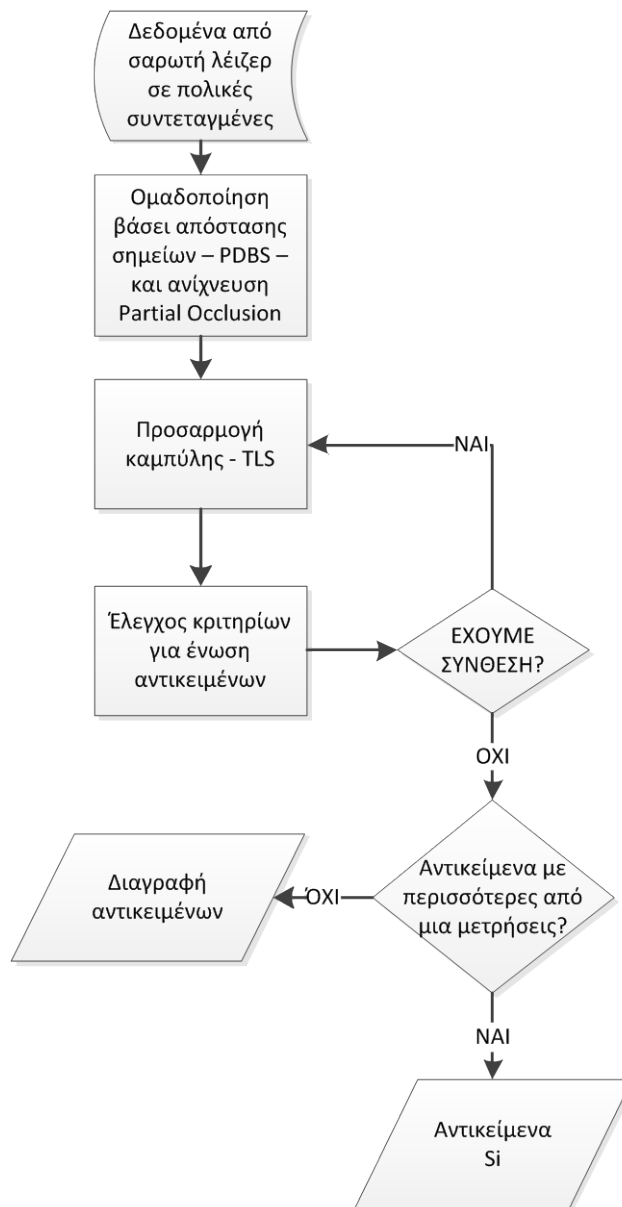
Δεδομένα από σαρωτή λέιζερ σε πολικές συντεταγμένες

Ομαδοποίηση βάσει απόστασης σημείων – PDBS – και ανίχνευση Partial Occlusion

Προσαρμογή καμπύλης - TLS

NAI

Έλεγχος κριτηρίων για ένωση αντικειμένων

ΕΧΟΥΜΕ ΣΥΝΘΕΣΗ?

ΟΧΙ

Αντικείμενα με περισσότερες από μια μετρήσεις?

ΟΧΙ

Διαγραφή αντικειμένων

ΝΑΙ

Αντικείμενα Si